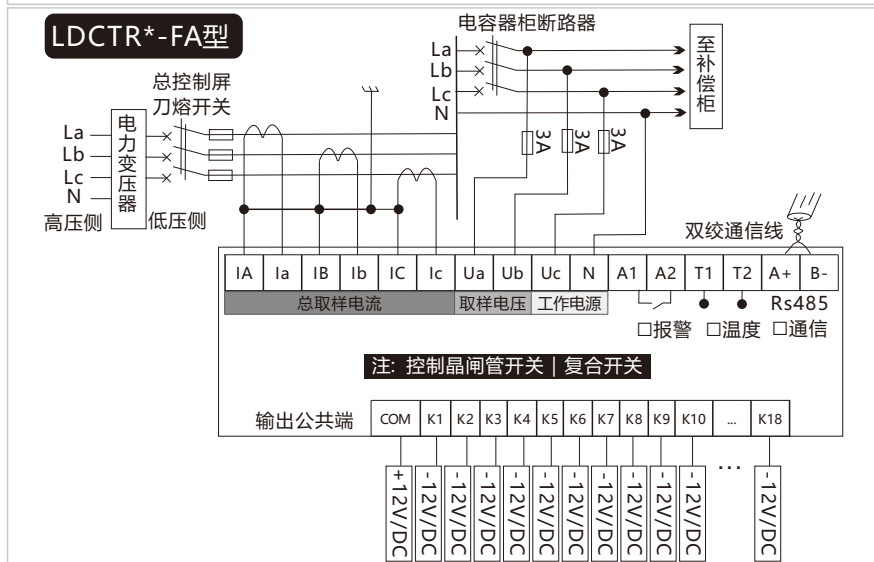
LDCTR*-FA型

电容器柜断路器

La
Lb
Lc
N

至补偿柜

总控制屏
刀熔开关

La
Lb
Lc
N

电力变压器

高压侧
低压侧

3A
3A
3A

双绞通信线

| IA | Ia | IB | Ib | IC | Ic | Ua | Ub | Uc | N | A1 | A2 | T1 | T2 | A+ | B- |
|---|---|---|---|---|---|---|---|---|---|---|---|---|---|---|---|

总取样电流
取样电压
工作电源

Rs485

□报警 □温度 □通信

注：控制晶闸管开关 | 复合开关

输出公共端

| COM | K1 | K2 | K3 | K4 | K5 | K6 | K7 | K8 | K9 | K10 | ... | K18 |
|---|---|---|---|---|---|---|---|---|---|---|---|---|

+12V/DC
-12V/DC
-12V/DC
-12V/DC
-12V/DC
-12V/DC
-12V/DC
-12V/DC
-12V/DC
-12V/DC
-12V/DC
...
-12V/DC